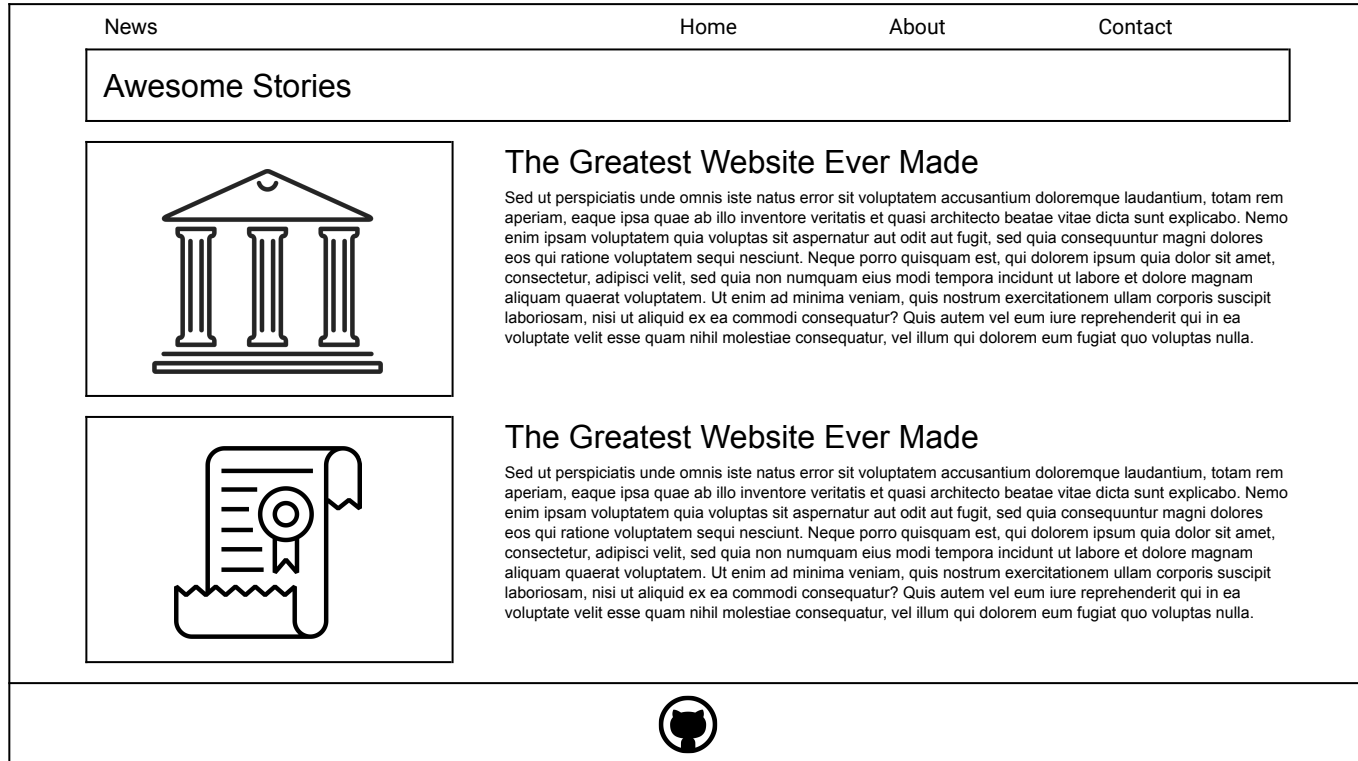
News

Home

About

Contact

Awesome Stories

The Greatest Website Ever Made

Sed ut perspiciatis unde omnis iste natus error sit voluptatem accusantium doloremque laudantium, totam rem aperiam, eaque ipsa quae ab illo inventore veritatis et quasi architecto beatae vitae dicta sunt explicabo. Nemo enim ipsam voluptatem quia voluptas sit aspernatur aut odit aut fugit, sed quia consequuntur magni dolores eos qui ratione voluptatem sequi nesciunt. Neque porro quisquam est, qui dolorem ipsum quia dolor sit amet, consectetur, adipisci velit, sed quia non numquam eius modi tempora incidunt ut labore et dolore magnam aliquam quaerat voluptatem. Ut enim ad minima veniam, quis nostrum exercitationem ullam corporis suscipit laboriosam, nisi ut aliquid ex ea commodi consequatur? Quis autem vel eum iure reprehenderit qui in ea voluptate velit esse quam nihil molestiae consequatur, vel illum qui dolorem eum fugiat quo voluptas nulla.

The Greatest Website Ever Made

Sed ut perspiciatis unde omnis iste natus error sit voluptatem accusantium doloremque laudantium, totam rem aperiam, eaque ipsa quae ab illo inventore veritatis et quasi architecto beatae vitae dicta sunt explicabo. Nemo enim ipsam voluptatem quia voluptas sit aspernatur aut odit aut fugit, sed quia consequuntur magni dolores eos qui ratione voluptatem sequi nesciunt. Neque porro quisquam est, qui dolorem ipsum quia dolor sit amet, consectetur, adipisci velit, sed quia non numquam eius modi tempora incidunt ut labore et dolore magnam aliquam quaerat voluptatem. Ut enim ad minima veniam, quis nostrum exercitationem ullam corporis suscipit laboriosam, nisi ut aliquid ex ea commodi consequatur? Quis autem vel eum iure reprehenderit qui in ea voluptate velit esse quam nihil molestiae consequatur, vel illum qui dolorem eum fugiat quo voluptas nulla.